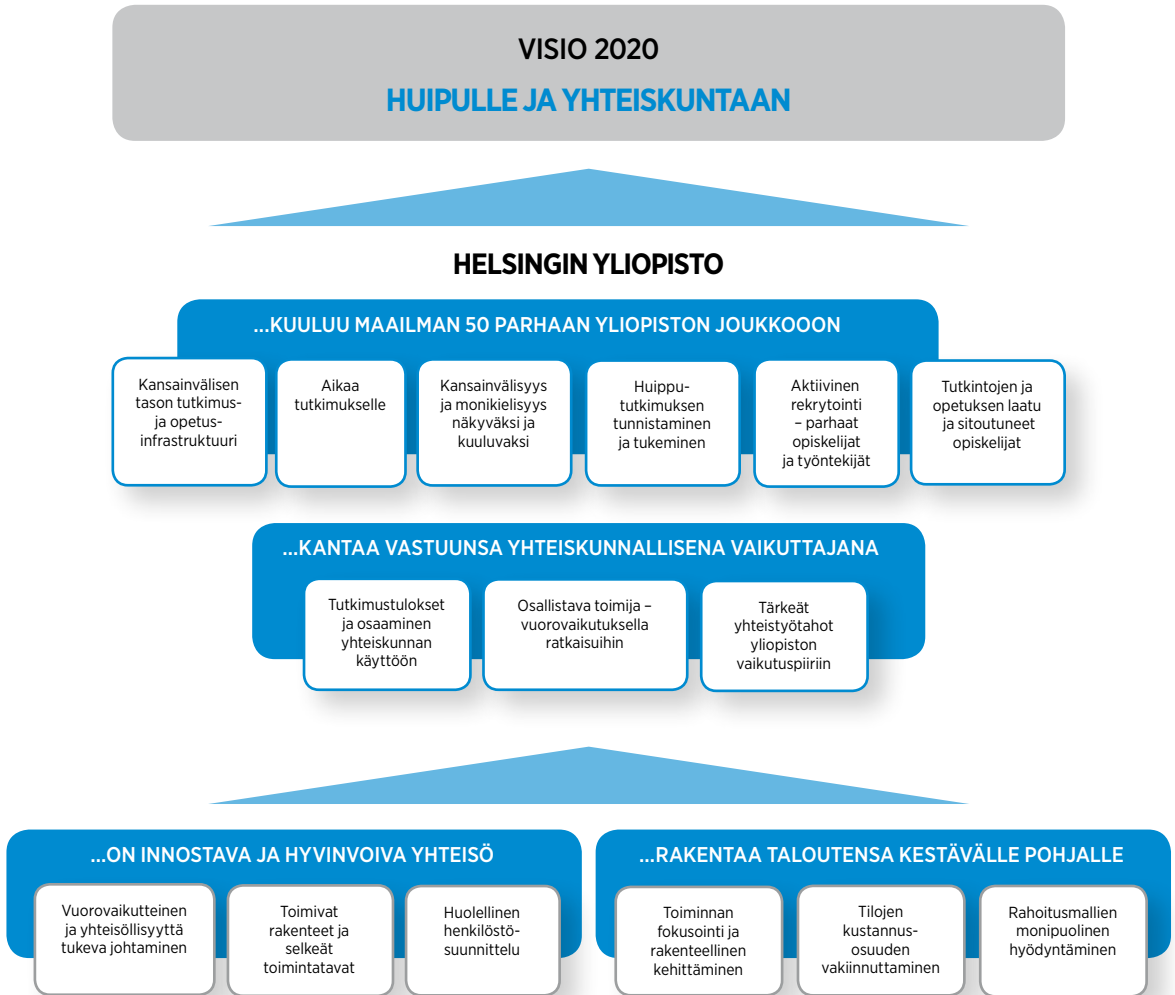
VISIO 2020

HUIPULLE JA YHTEISKUNTAAN

HELSINGIN YLIOPISTO

...KUULUU MAAILMAN 50 PARHAAN YLIOPISTON JOUKKOOON

Kansainvälisen tason tutkimus- ja opetusinfrastruktuuri

Aikaa tutkimukselle

Kansainvälisyys ja monikielisyys näkyväksi ja kuuluvaksi

Huippututkimuksen tunnistaminen ja tukeminen

Aktiivinen rekrytointi – parhaat opiskelijat ja työntekijät

Tutkintojen ja opetuksen laatu ja sitoutuneet opiskelijat

...KANTAA VASTUUNSA YHTEISKUNNALLISENA VAIKUTTAJANA

Tutkimustulokset ja osaaminen yhteiskunnan käyttöön

Osallistava toimija – vuorovaikutuksella ratkaisuihin

Tärkeät yhteistyötahot yliopiston vaikutuspiiriin

...ON INNOSTAVA JA HYVINVOIVA YHTEISÖ

Vuorovaikutteinen ja yhteisöllisyyttä tukeva johtaminen

Toimivat rakenteet ja selkeät toimintatavat

Huolellinen henkilöstösuunnittelu

...RAKENTAA TALOUTENSA KESTÄVÄLLE POHJALLE

Toiminnan fokusointi ja rakenteellinen kehittäminen

Tilojen kustannusosuuden vakiinnuttaminen

Rahoitusmallien monipuolinen hyödyntäminen